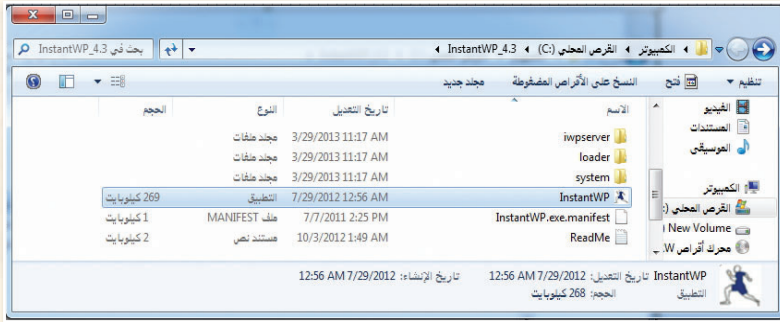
بحث في InstantWP_4.3

الكمبيوتر ◄ القرص المحلي (:C) ◄ InstantWP_4.3 ◄

تنظيم ▼ فتح النسخ على الأقراص المضغوطة مجلد جديد

| الاسم | تاريخ التعديل | النوع | الحجم |
|---|---|---|---|
| iwpserver | 3/29/2013 11:17 AM | مجلد ملفات | |
| loader | 3/29/2013 11:17 AM | مجلد ملفات | |
| system | 3/29/2013 11:17 AM | مجلد ملفات | |
| InstantWP | 7/29/2012 12:56 AM | التطبيق | 269 كيلوبايت |
| InstantWP.exe.manifest | 7/7/2011 2:25 PM | ملف MANIFEST | 1 كيلوبايت |
| ReadMe | 10/3/2012 1:49 AM | مستند نص | 2 كيلوبايت |

الفيديو
المستندات
الموسيقى
الكمبيوتر
القرص المحلي (:C
New Volume
محرك أقراص W

InstantWP تاريخ التعديل: 7/29/2012 12:56 AM تاريخ الإنشاء: 7/29/2012 12:56 AM
التطبيق الحجم: 268 كيلوبايت